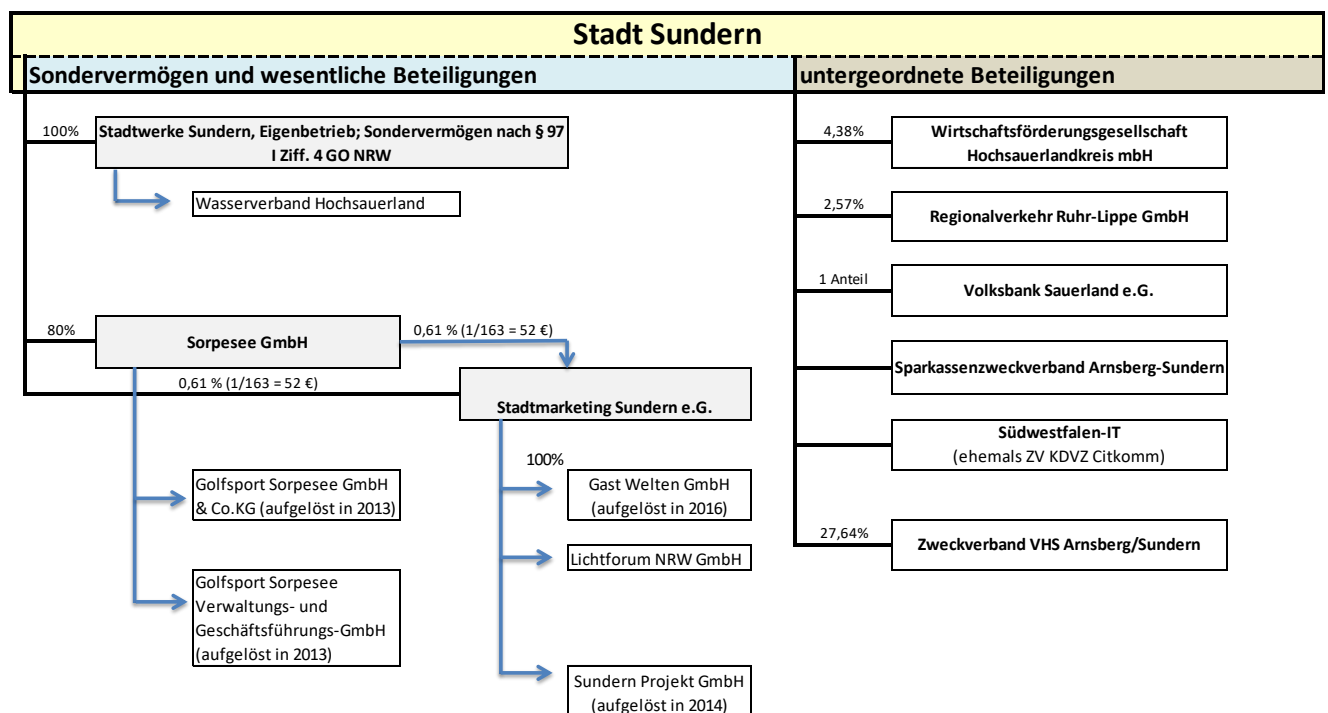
Stadt Sundern

Sondervermögen und wesentliche Beteiligungen

100%
Stadtwerke Sundern, Eigenbetrieb; Sondervermögen nach § 97 I Ziff. 4 GO NRW

Wasserverband Hochsauerland

80%
Sorpesee GmbH

0,61 % (1/163 = 52 €)

0,61 % (1/163 = 52 €)

Stadtmarketing Sundern e.G.

Golfsport Sorpesee GmbH & Co.KG (aufgelöst in 2013)

Golfsport Sorpesee Verwaltungs- und Geschäftsführungs-GmbH (aufgelöst in 2013)

100%
Gast Welten GmbH (aufgelöst in 2016)

Lichtforum NRW GmbH

Sundern Projekt GmbH (aufgelöst in 2014)

untergeordnete Beteiligungen

4,38%
Wirtschaftsförderungsgesellschaft Hochsauerlandkreis mbH

2,57%
Regionalverkehr Ruhr-Lippe GmbH

1 Anteil
Volksbank Sauerland e.G.

Sparkassenzweckverband Arnsberg-Sundern

Südwestfalen-IT
(ehemals ZV KDVZ Citkomm)

27,64%
Zweckverband VHS Arnsberg/Sundern